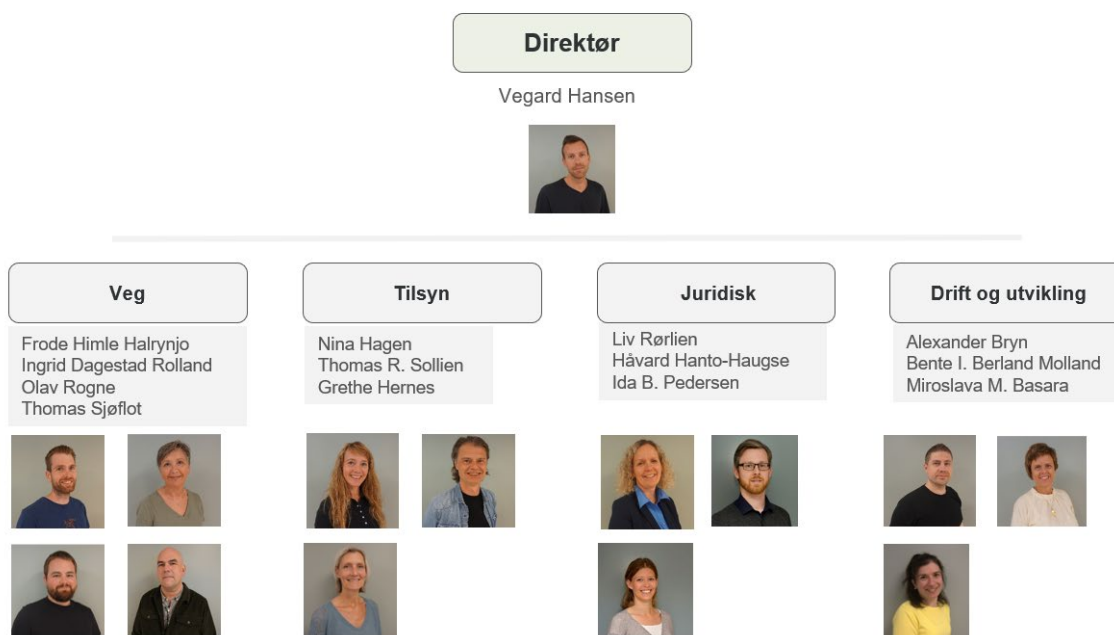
Direktør

Vegard Hansen

Veg

Frode Himle Halrynjo
Ingrid Dagestad Rolland
Olav Rogne
Thomas Sjøflot

Tilsyn

Nina Hagen
Thomas R. Sollien
Grethe Hernes

Juridisk

Liv Rørlien
Håvard Hanto-Haugse
Ida B. Pedersen

Drift og utvikling

Alexander Bryn
Bente I. Berland Molland
Miroslava M. Basara